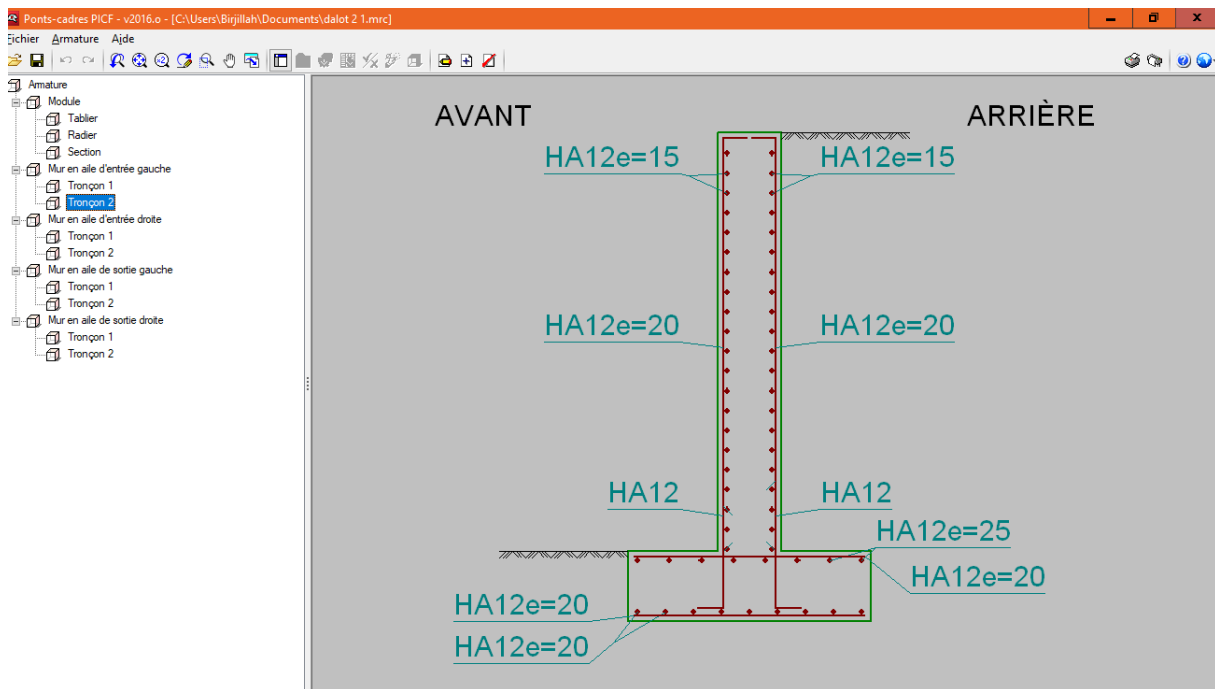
Ponts-cadres PICF - v2016.o - [C:\Users\Birjillah\Documents\dalot 2 1.mrc]

Fichier Armature Ajde

Armature
Module
Tablier
Radier
Section
Mur en aile d'entrée gauche
Tronçon 1
Tronçon 2
Mur en aile d'entrée droite
Tronçon 1
Tronçon 2
Mur en aile de sortie gauche
Tronçon 1
Tronçon 2
Mur en aile de sortie droite
Tronçon 1
Tronçon 2

AVANT

ARRIÈRE

HA12e=15

HA12e=15

HA12e=20

HA12e=20

HA12

HA12

HA12e=25

HA12e=20

HA12e=20

HA12e=20